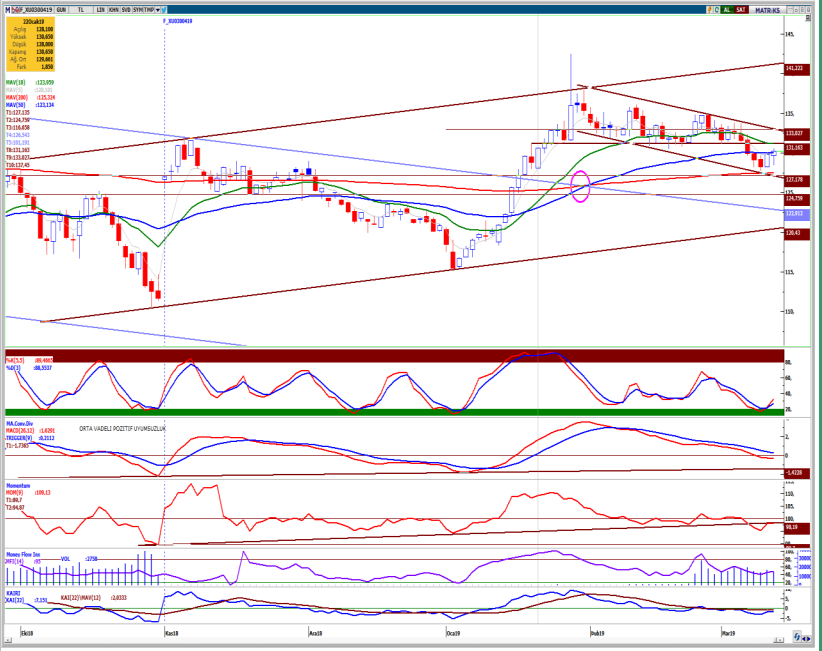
F_XU0300419 GUN TL LIN KHN SVD SVB TMP

22Ocak19
Açılış 128,100
Yüksek 128,650
Düşük 128,000
Kapanış 128,650
Ağ. Ort 128,081
Fark 1,050

MAV[18] 123,959
MAV[200] 125,324
MAV[50] 123,134
T1:127,135
T2:124,759
T3:116,658
T8:131,163
T9:133,037
T10:137,45

F_XU0300419

145,
141,223
135
133,037
131,163
127,178
124,759
123,953
120,43
115,
110,

%K[5,5] 89,4865
%D[3] 88,5337

MA.Conv.Div
MACD[26,12] 1,6291
TRIGGER[9] 0,2112
T1:-1,7367
ORTA VADELİ POZİTİF UYUMSUZLUK
-1,4228

Momentum
MOM[9] 109,13
T1:99,7
T2:94,87

Money Flow Ind
MFI[14] 65
VOL 2758

KAIRI
KAI[22] 7,131
KAI[22]/MAV[12] 2,0333

Eki18
Kas18
Ara18
Oca19
Şub19
Mar19

AL SAT MATRIKS